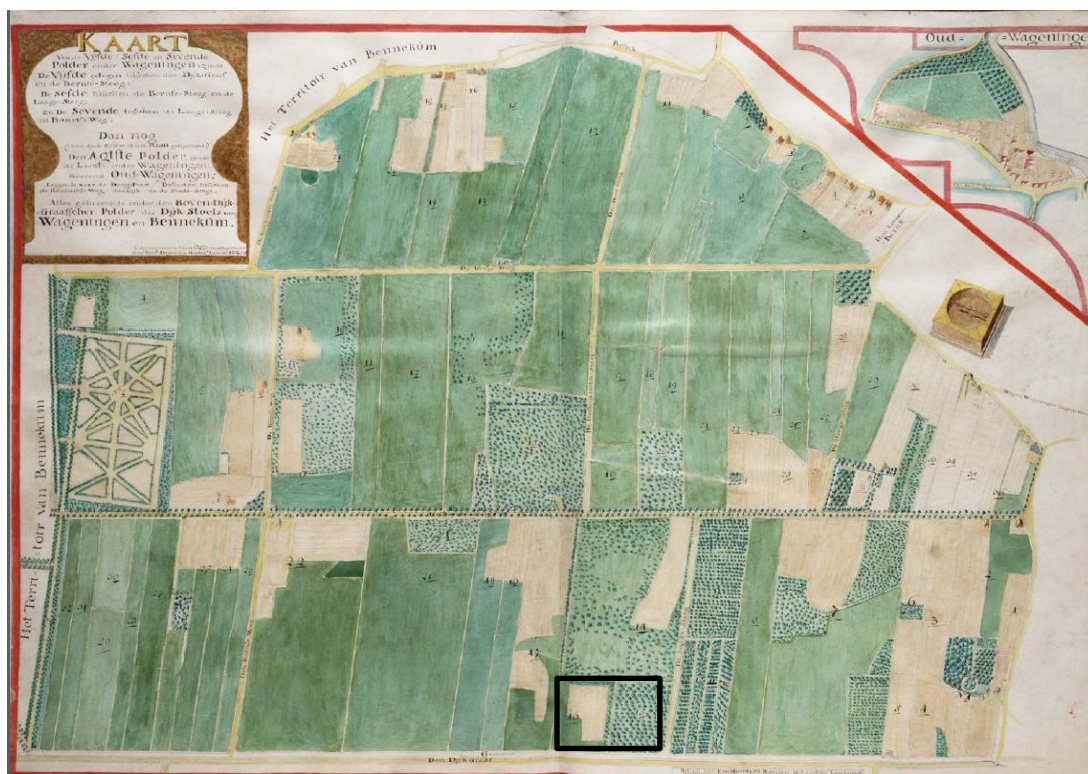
KAART
van de Vyfde / Sesde en Sevende Polder onder Wageningen, zynde De Vyfde gelegen tusschen den Dyk-Graaf en de Beruste-Steeg. De Sesde tusschen de Beruste-Steeg en de Lange-Steeg En De Sevende tusschen de Lange-Steeg en Bennek's Weg.
Dan nog
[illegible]
Den Agtste Polder genaamt de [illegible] onder Wageningen, Genaamd Oud-Wageningen,
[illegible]
Alles gehoorende onder den Boven-Dyk-Graafschen Polder dan Dyk Stoels van Wageningen en Bennekum.
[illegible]

Oud = Wageninge

Het Territoir van Bennekum

Het Territoir van Bennekum

Den Dyk-Graaf

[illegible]